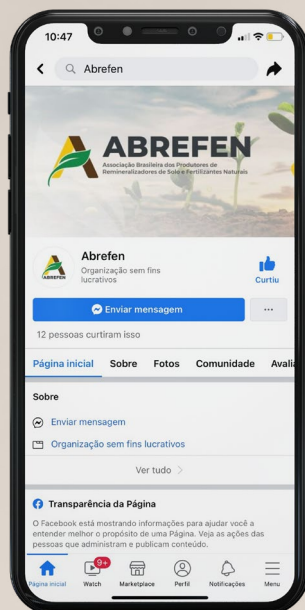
10:47

Abrefen

ABREFEN
Associação Brasileira dos Produtores de Remineralizadores de Solo e Fertilizantes Naturais

Abrefen
Organização sem fins lucrativos

Curtiu

Enviar mensagem

...

12 pessoas curtiram isso

Página inicial Sobre Fotos Comunidade Avalia

Sobre

Enviar mensagem

Organização sem fins lucrativos

Ver tudo >

Transparência da Página

O Facebook está mostrando informações para ajudar você a entender melhor o propósito de uma Página. Veja as ações das pessoas que administram e publicam conteúdo.

Página inicial Watch 9+ Marketplace Perfil Notificações Menu